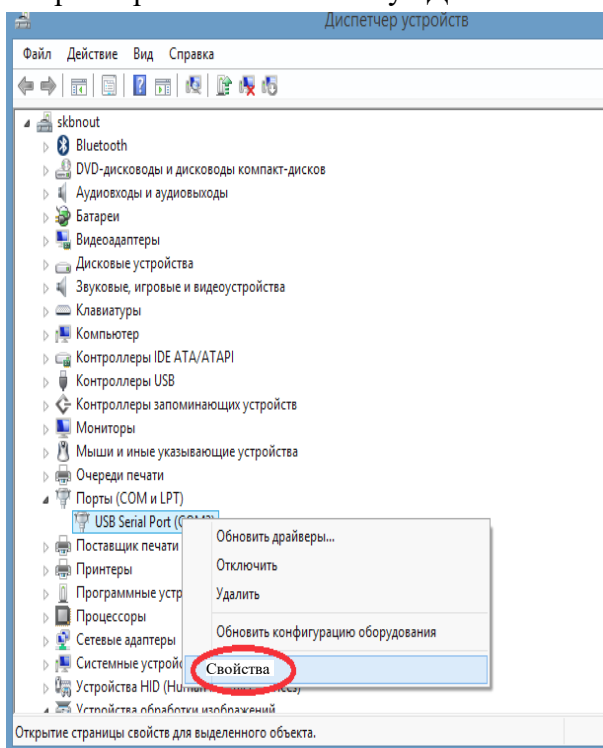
Диспетчер устройств

Файл Действие Вид Справка

skbnout
Bluetooth
DVD-дисководы и дисководы компакт-дисков
Аудиовходы и аудиовыходы
Батареи
Видеоадаптеры
Дисковые устройства
Звуковые, игровые и видеоустройства
Клавиатуры
Компьютер
Контроллеры IDE ATA/ATAPI
Контроллеры USB
Контроллеры запоминающих устройств
Мониторы
Мыши и иные указывающие устройства
Очереди печати
Порты (COM и LPT)
USB Serial Port (C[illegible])
Поставщик печати
Принтеры
Программные устр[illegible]
Процессоры
Сетевые адаптеры
Системные устрой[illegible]
Устройства HID (Hu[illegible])
Устройства обработки изображений

Обновить драйверы...
Отключить
Удалить
Обновить конфигурацию оборудования
Свойства

Открытие страницы свойств для выделенного объекта.